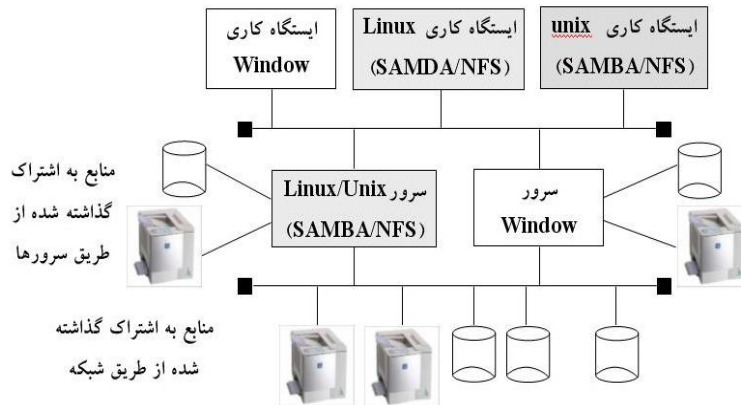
ایستگاه کاری Window

ایستگاه کاری Linux (SAMDA/NFS)

ایستگاه کاری unix (SAMBA/NFS)

منابع به اشتراک گذاشته شده از طریق سرورها

سرور Linux/Unix (SAMBA/NFS)

سرور Window

منابع به اشتراک گذاشته شده از طریق شبکه